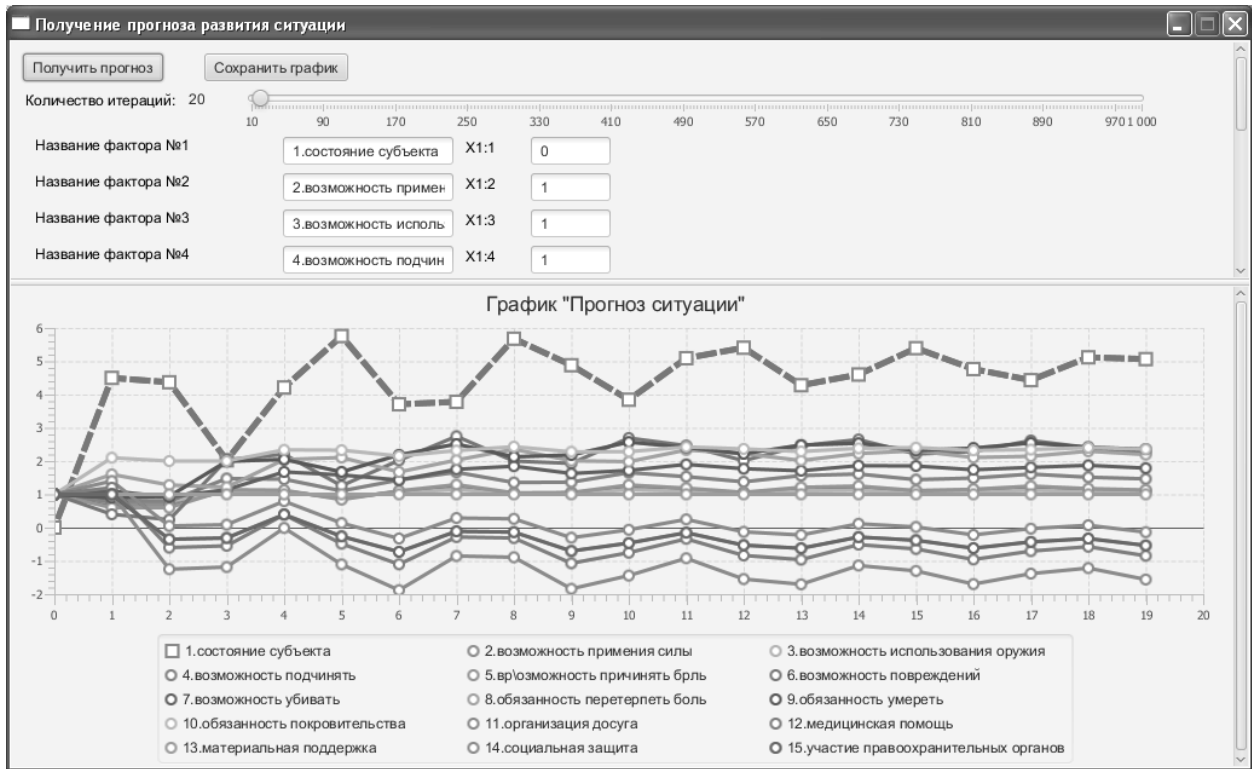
Получение прогноза развития ситуации

Получить прогноз
Сохранить график

Количество итераций: 20

10 90 170 250 330 410 490 570 650 730 810 890 970 1 000

Название фактора №1 1.состояние субъекта X1:1 0
Название фактора №2 2.возможность примен X1:2 1
Название фактора №3 3.возможность исполь X1:3 1
Название фактора №4 4.возможность подчин X1:4 1

График "Прогноз ситуации"

6
5
4
3
2
1
0
-1
-2

0 1 2 3 4 5 6 7 8 9 10 11 12 13 14 15 16 17 18 19 20

1.состояние субъекта
2.возможность примения силы
3.возможность использования оружия
4.возможность подчинять
5.вр\озможность причинять брль
6.возможность повреждений
7.возможность убивать
8.обязанность перетерпеть боль
9.обязанность умереть
10.обязанность покровительства
11.организация досуга
12.медицинская помощь
13.материальная поддержка
14.социальная защита
15.участие правоохранительных органов